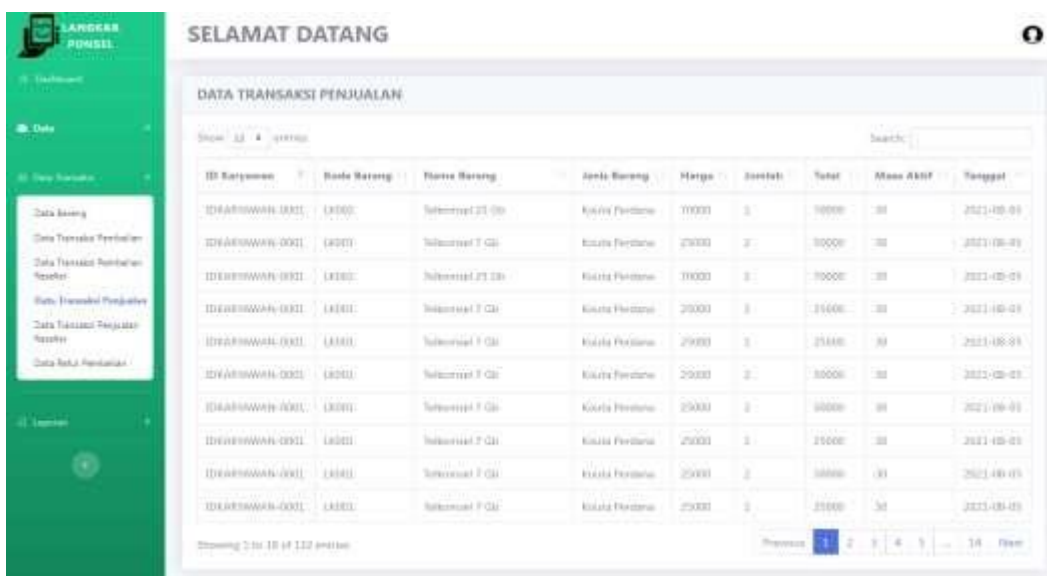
LANGKAH PONSEL

Dashboard

Data

Data Transaksi

Data Barang

Data Transaksi Pembelian

Data Transaksi Pembelian Reseller

Data Transaksi Penjualan

Data Transaksi Penjualan Reseller

Data Retur Pembelian

Laporan

SELAMAT DATANG

DATA TRANSAKSI PENJUALAN

Show 10 entries

Search:

| ID Karyawan | Kode Barang | Nama Barang | Jenis Barang | Harga | Jumlah | Total | Masa Aktif | Tanggal |
|---|---|---|---|---|---|---|---|---|
| IDKARYAWAN-0001 | LK002 | Telkomsel 25 Gb | Kuota Perdana | 70000 | 1 | 70000 | 30 | 2021-08-03 |
| IDKARYAWAN-0001 | LK001 | Telkomsel 7 Gb | Kuota Perdana | 25000 | 2 | 50000 | 30 | 2021-08-03 |
| IDKARYAWAN-0001 | LK002 | Telkomsel 25 Gb | Kuota Perdana | 70000 | 1 | 70000 | 30 | 2021-08-03 |
| IDKARYAWAN-0001 | LK001 | Telkomsel 7 Gb | Kuota Perdana | 25000 | 1 | 25000 | 30 | 2021-08-03 |
| IDKARYAWAN-0001 | LK001 | Telkomsel 7 Gb | Kuota Perdana | 25000 | 1 | 25000 | 30 | 2021-08-03 |
| IDKARYAWAN-0001 | LK001 | Telkomsel 7 Gb | Kuota Perdana | 25000 | 2 | 50000 | 30 | 2021-08-03 |
| IDKARYAWAN-0001 | LK001 | Telkomsel 7 Gb | Kuota Perdana | 25000 | 2 | 50000 | 30 | 2021-08-03 |
| IDKARYAWAN-0001 | LK001 | Telkomsel 7 Gb | Kuota Perdana | 25000 | 1 | 25000 | 30 | 2021-08-03 |
| IDKARYAWAN-0001 | LK001 | Telkomsel 7 Gb | Kuota Perdana | 25000 | 2 | 50000 | 30 | 2021-08-03 |
| IDKARYAWAN-0001 | LK001 | Telkomsel 7 Gb | Kuota Perdana | 25000 | 1 | 25000 | 30 | 2021-08-03 |

Showing 1 to 10 of 132 entries

Previous 1 2 3 4 5 ... 14 Next